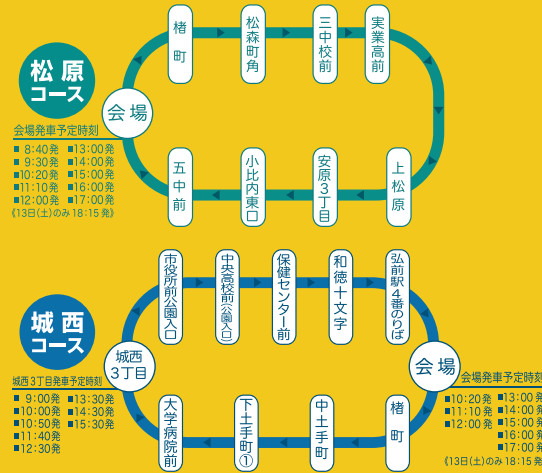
松原コース

会場

椿町

松森町角

三中校前

実業高前

上松原

安原3丁目

小比内東口

五中前

会場発車予定時刻
■ 8:40発 ■13:00発
■ 9:30発 ■14:00発
■10:20発 ■15:00発
■11:10発 ■16:00発
■12:00発 ■17:00発
《13日(土)のみ 18:15 発》

城西コース

城西3丁目

市役所前公園入口

中央高校前(公園入口)

保健センター前

和徳十文字

弘前駅4番のりば

会場

椿町

中土手町

下土手町①

大学病院前

城西3丁目発車予定時刻
■ 9:00発 ■13:30発
■10:00発 ■14:30発
■10:50発 ■15:30発
■11:40発
■12:30発

会場発車予定時刻
■10:20発 ■13:00発
■11:10発 ■14:00発
■12:00発 ■15:00発
■16:00発
■17:00発
《13日(土)のみ 18:15 発》